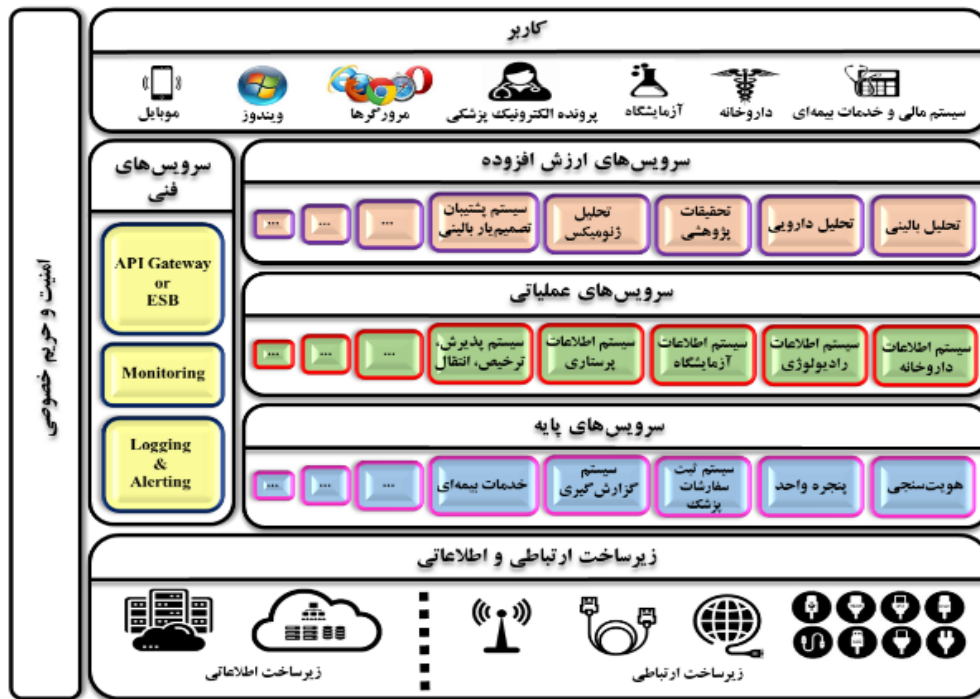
کاربر

سیستم مالی و خدمات بیمه‌ای
داروخانه
آزمایشگاه
پرونده الکترونیک پزشکی
مرورگرها
ویندوز
موبایل

سرویس‌های ارزش افزوده

تحلیل بالینی
تحلیل دارویی
تحقیقات پژوهشی
تحلیل ژنومیکس
سیستم پشتیبان تصمیم‌یار بالینی
...
...
...

سرویس‌های عملیاتی

سیستم اطلاعات داروخانه
سیستم اطلاعات رادیولوژی
سیستم اطلاعات آزمایشگاه
سیستم اطلاعات پرستاری
سیستم پذیرش، ترخیص، انتقال
...
...
...

سرویس‌های پایه

هویت‌سنجی
پنجره واحد
سیستم ثبت سفارشات پزشک
سیستم گزارش گیری
خدمات بیمه‌ای
...
...
...

سرویس‌های فنی

API Gateway or ESB

Monitoring

Logging & Alerting

امنیت و حریم خصوصی

زیرساخت ارتباطی و اطلاعاتی

زیرساخت اطلاعاتی
زیرساخت ارتباطی